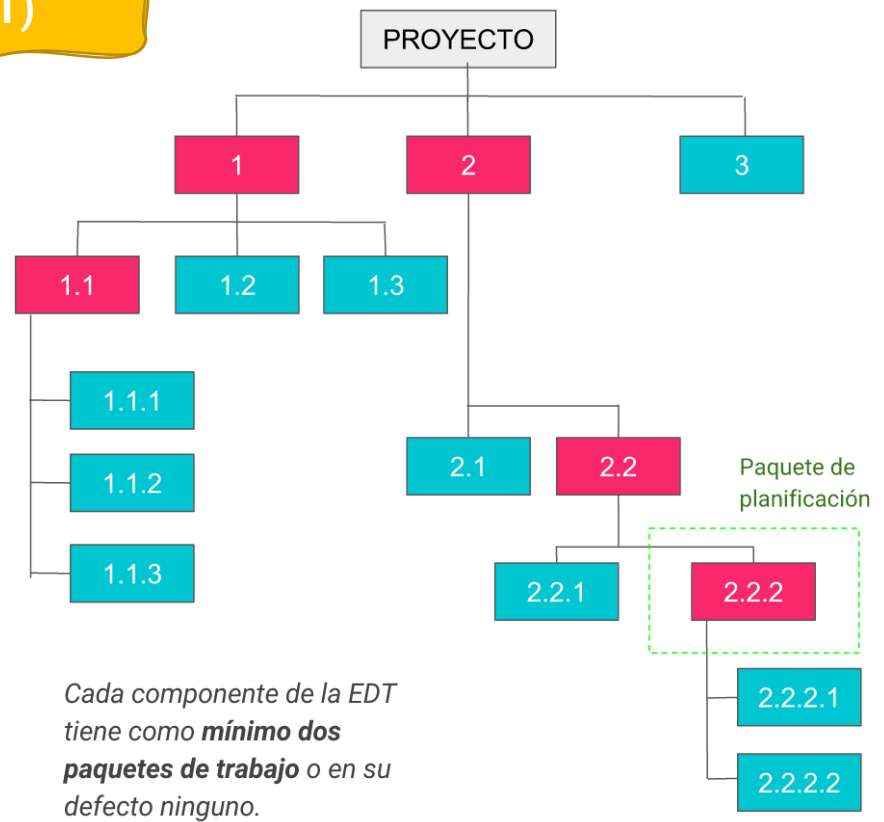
1)

PROYECTO

1
2
3

1.1
1.2
1.3

1.1.1
1.1.2
1.1.3

2.1
2.2

Paquete de planificación

2.2.1
2.2.2

2.2.2.1
2.2.2.2

*Cada componente de la EDT tiene como **mínimo dos paquetes de trabajo** o en su defecto ninguno.*